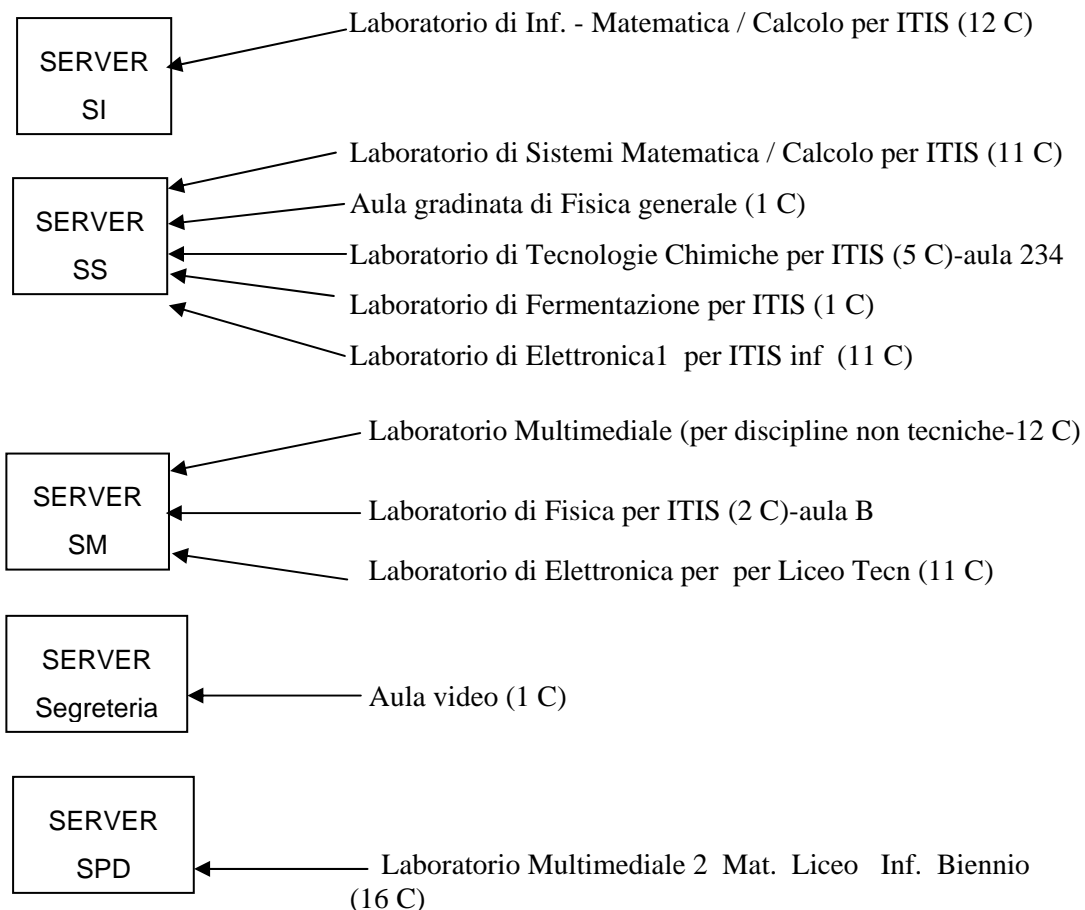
SERVER SI

Laboratorio di Inf. - Matematica / Calcolo per ITIS (12 C)

SERVER SS

Laboratorio di Sistemi Matematica / Calcolo per ITIS (11 C)

Aula gradinata di Fisica generale (1 C)

Laboratorio di Tecnologie Chimiche per ITIS (5 C)-aula 234

Laboratorio di Fermentazione per ITIS (1 C)

Laboratorio di Elettronica1 per ITIS inf (11 C)

SERVER SM

Laboratorio Multimediale (per discipline non tecniche-12 C)

Laboratorio di Fisica per ITIS (2 C)-aula B

Laboratorio di Elettronica per per Liceo Tecn (11 C)

SERVER Segreteria

Aula video (1 C)

SERVER SPD

Laboratorio Multimediale 2 Mat. Liceo Inf. Biennio (16 C)